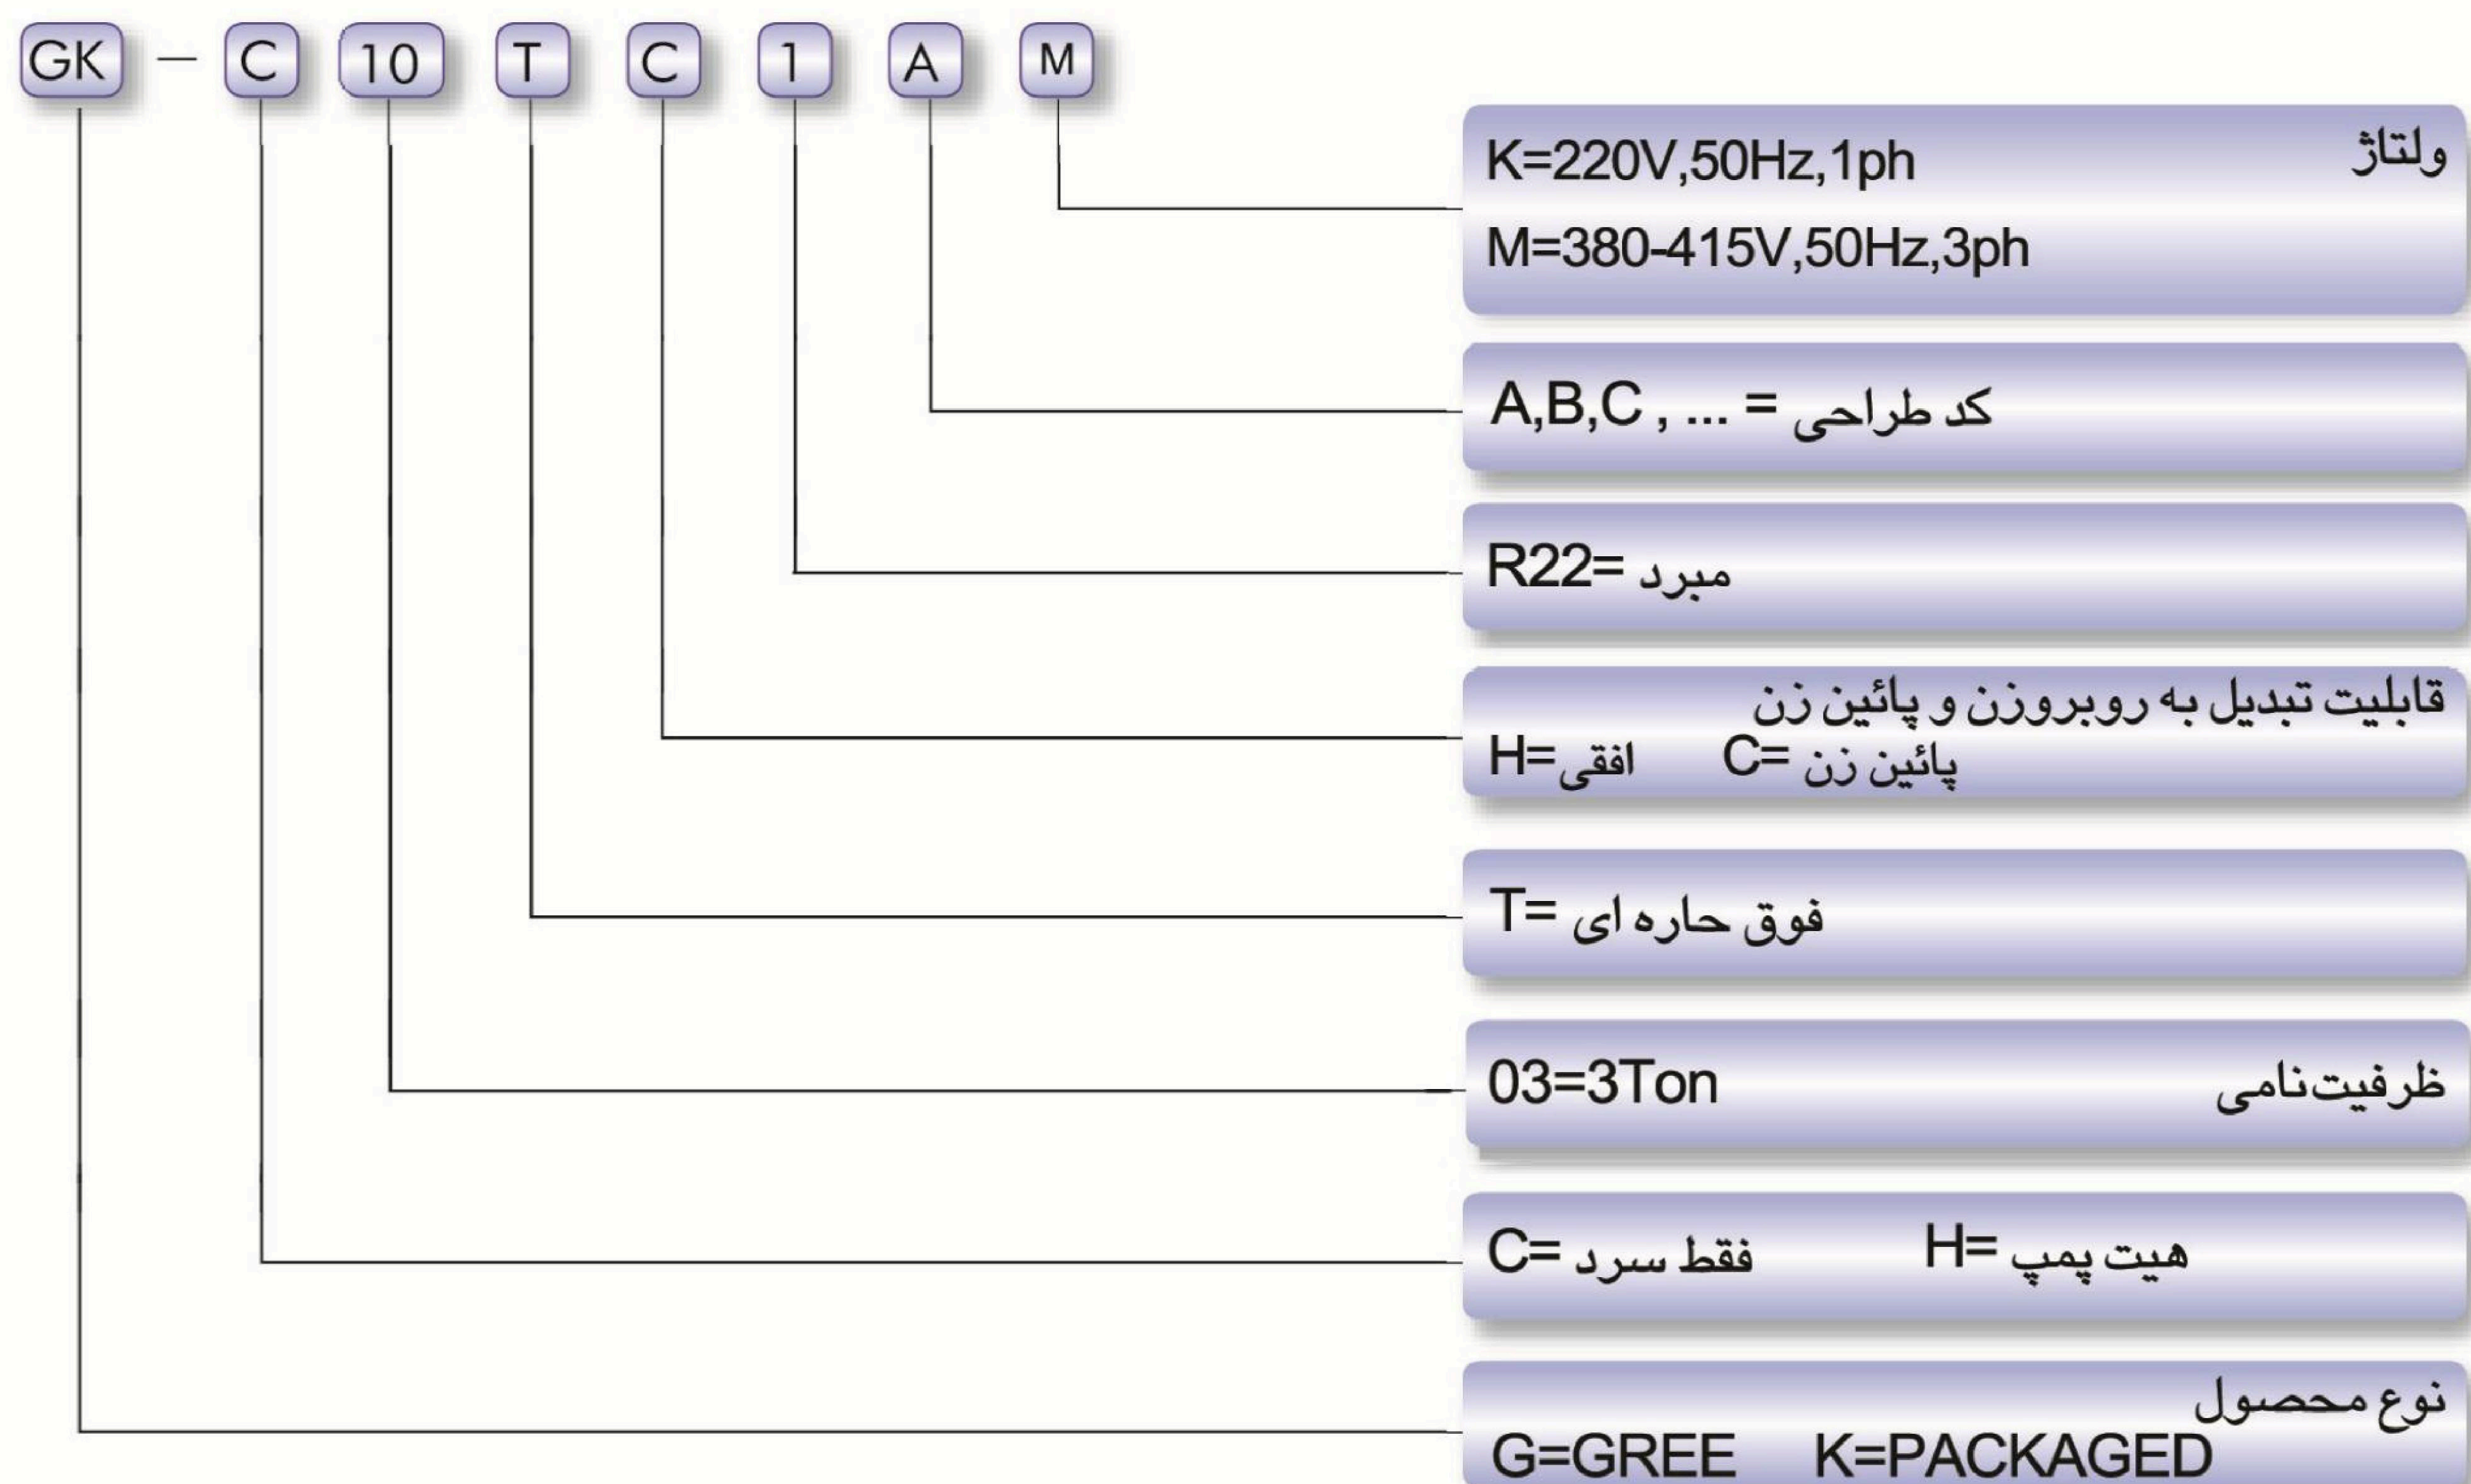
GK — C 10 T C 1 A M

ولتاژ
K=220V,50Hz,1ph
M=380-415V,50Hz,3ph

کد طراحی = ... , A,B,C

مبرد =R22

قابلیت تبدیل به روبروزن و پائین زن
پائین زن =C افقی=H

فوق حاره ای =T

ظرفیت‌نامی
03=3Ton

هیت پمپ =H فقط سرد =C

نوع محصول
G=GREE K=PACKAGED